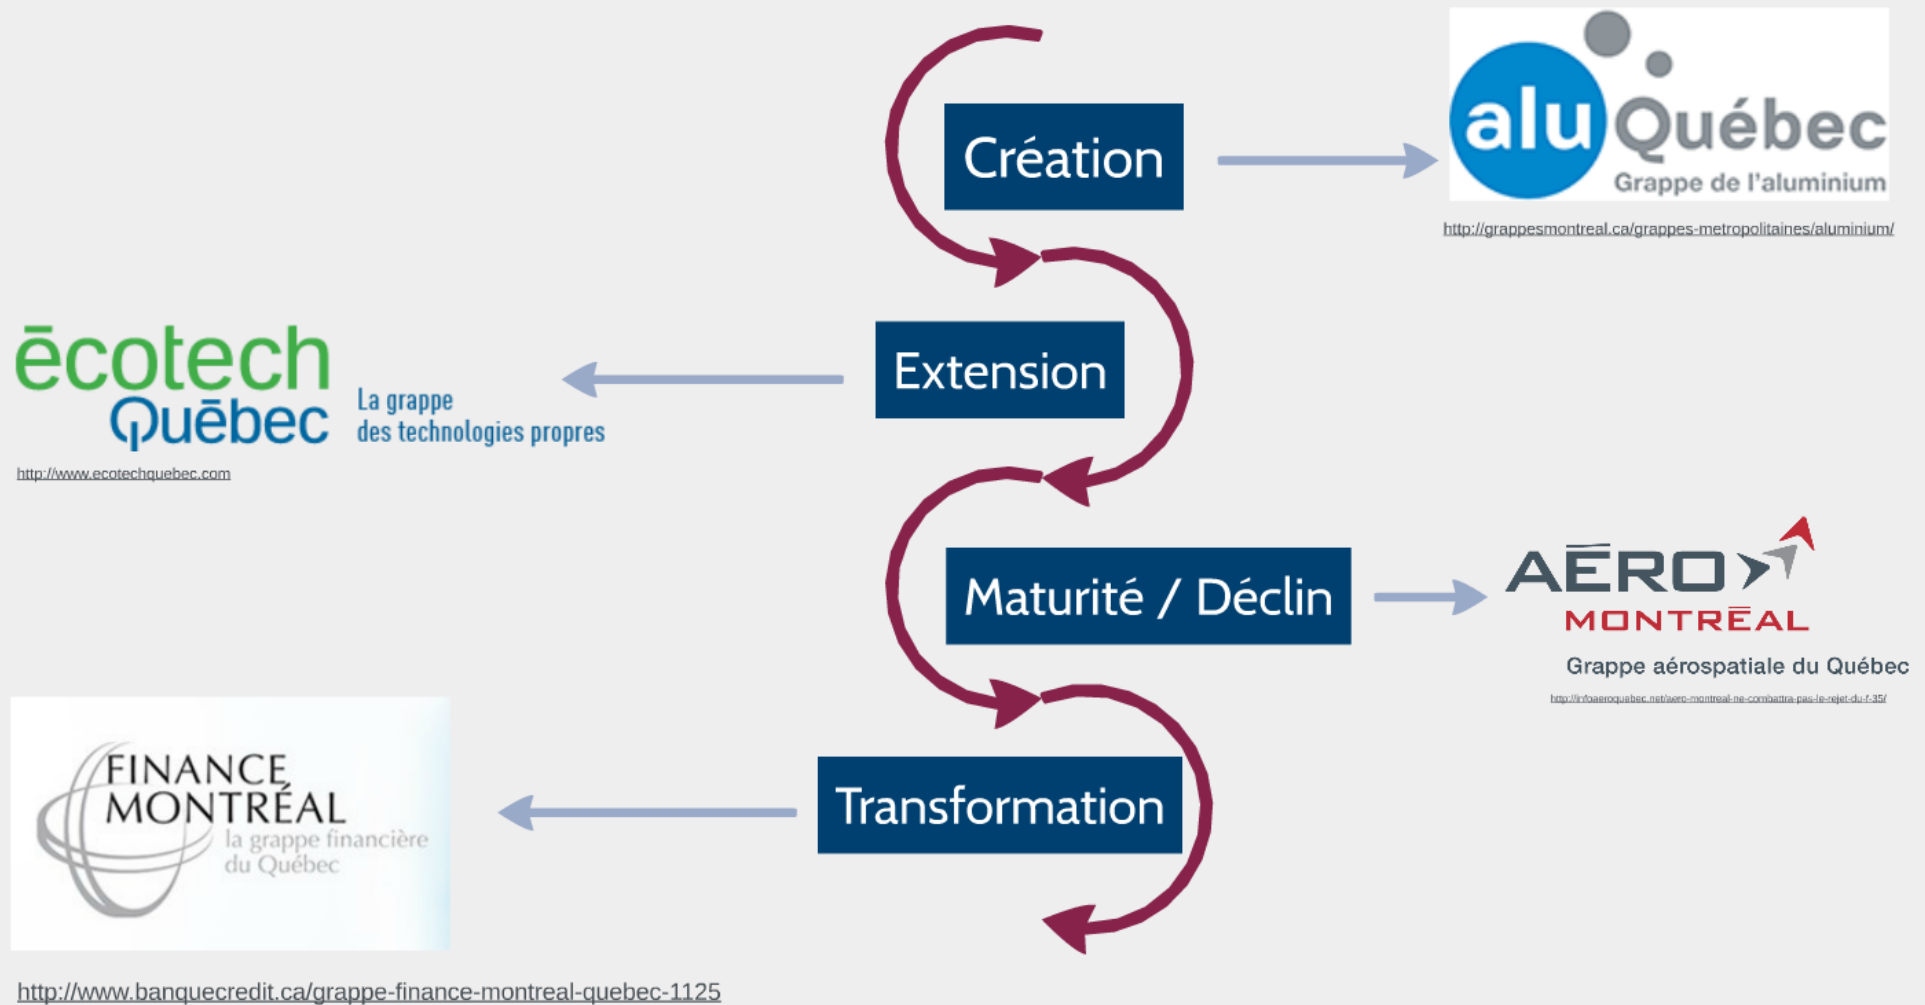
Création

alu Québec
Grappe de l'aluminium

http://grappesmontreal.ca/grappes-metropolitaines/aluminium/

ēcotech Québec
La grappe des technologies propres

http://www.ecotechquebec.com

Extension

Maturité / Déclin

AÉRO MONTRÉAL
Grappe aérospatiale du Québec

http://infoaeroquebec.net/aero-montreal-ne-combattra-pas-le-rejet-du-f-35/

FINANCE MONTRÉAL
la grappe financière du Québec

Transformation

http://www.banquecredit.ca/grappe-finance-montreal-quebec-1125